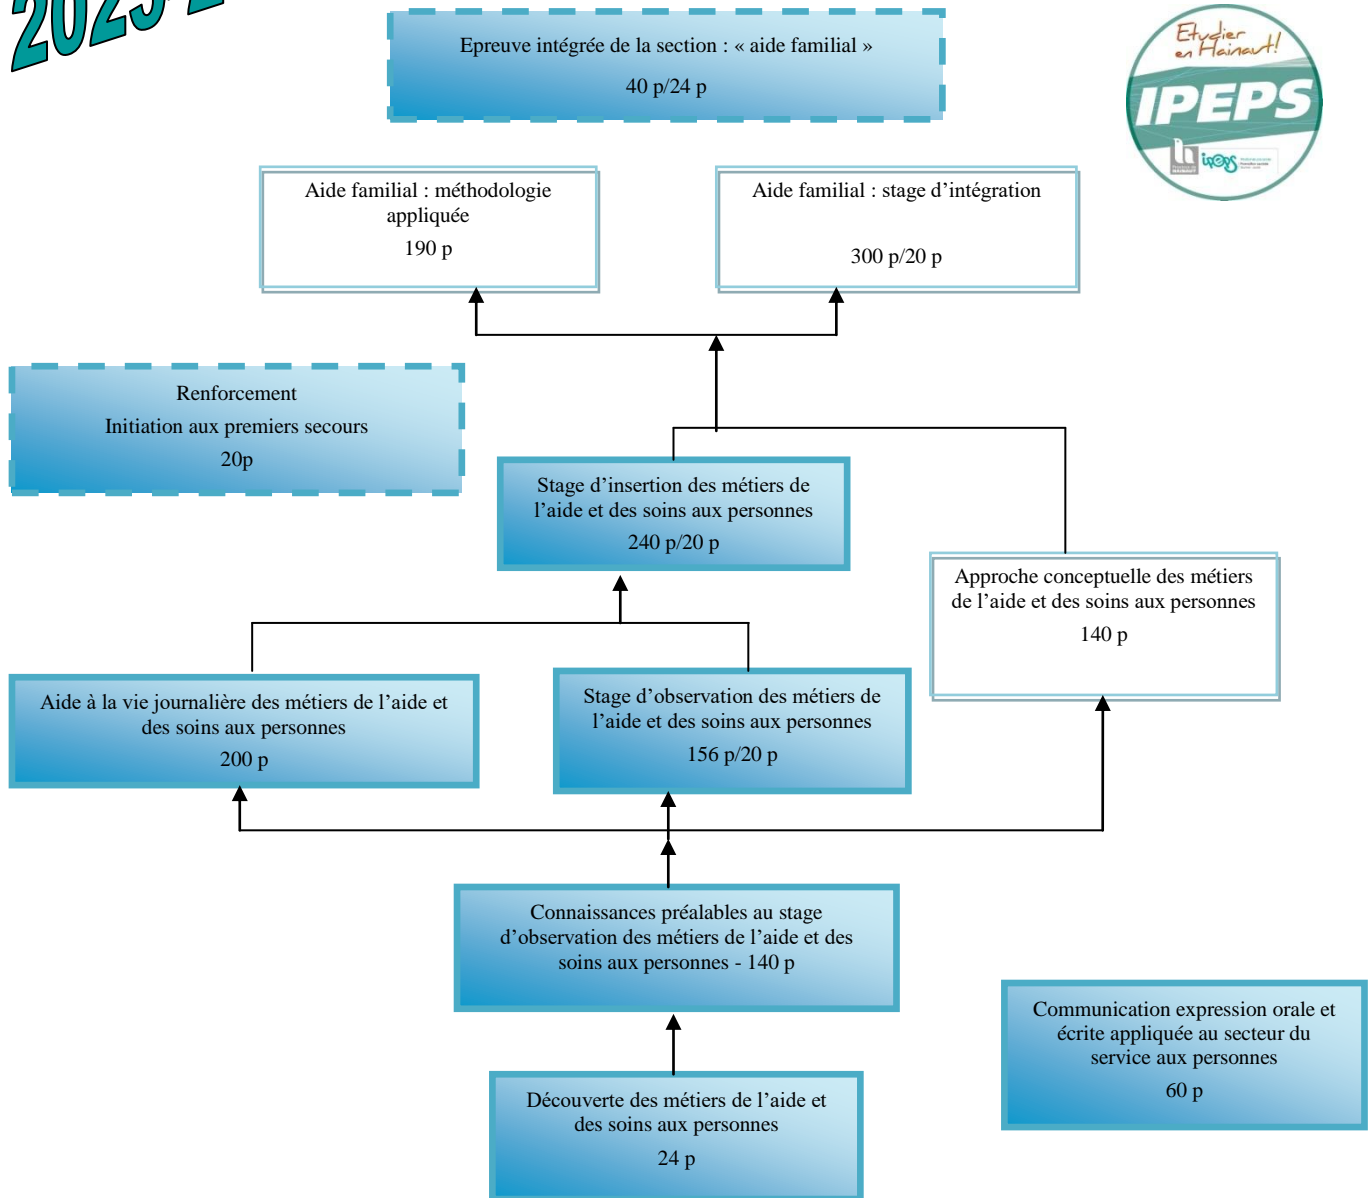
2023-2

Epreuve intégrée de la section : « aide familial »

40 p/24 p

Etudier en Hainaut!

IPEPS

Aide familial : méthodologie appliquée

190 p

Aide familial : stage d'intégration

300 p/20 p

Renforcement

Initiation aux premiers secours

20p

Stage d'insertion des métiers de l'aide et des soins aux personnes

240 p/20 p

Approche conceptuelle des métiers de l'aide et des soins aux personnes

140 p

Aide à la vie journalière des métiers de l'aide et des soins aux personnes

200 p

Stage d'observation des métiers de l'aide et des soins aux personnes

156 p/20 p

Connaissances préalables au stage d'observation des métiers de l'aide et des soins aux personnes - 140 p

Communication expression orale et écrite appliquée au secteur du service aux personnes

60 p

Découverte des métiers de l'aide et des soins aux personnes

24 p